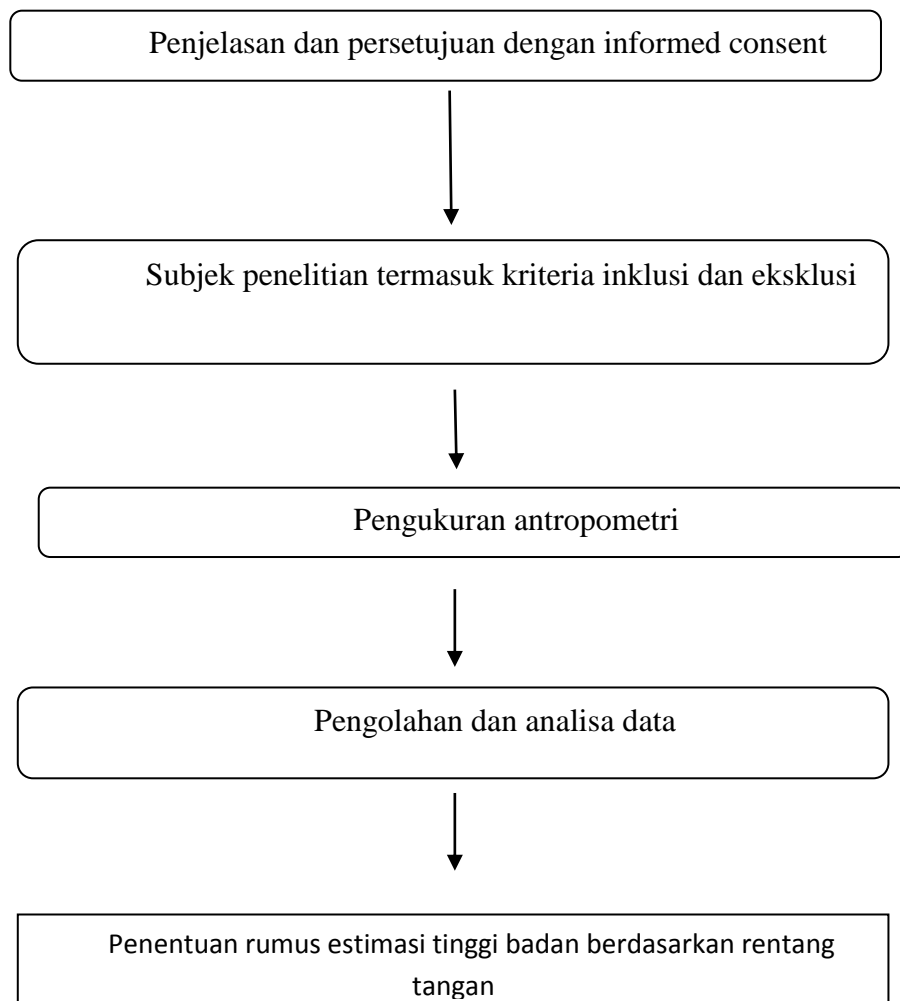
Penjelasan dan persetujuan dengan informed consent

Subjek penelitian termasuk kriteria inklusi dan eksklusi

Pengukuran antropometri

Pengolahan dan analisa data

Penentuan rumus estimasi tinggi badan berdasarkan rentang tangan